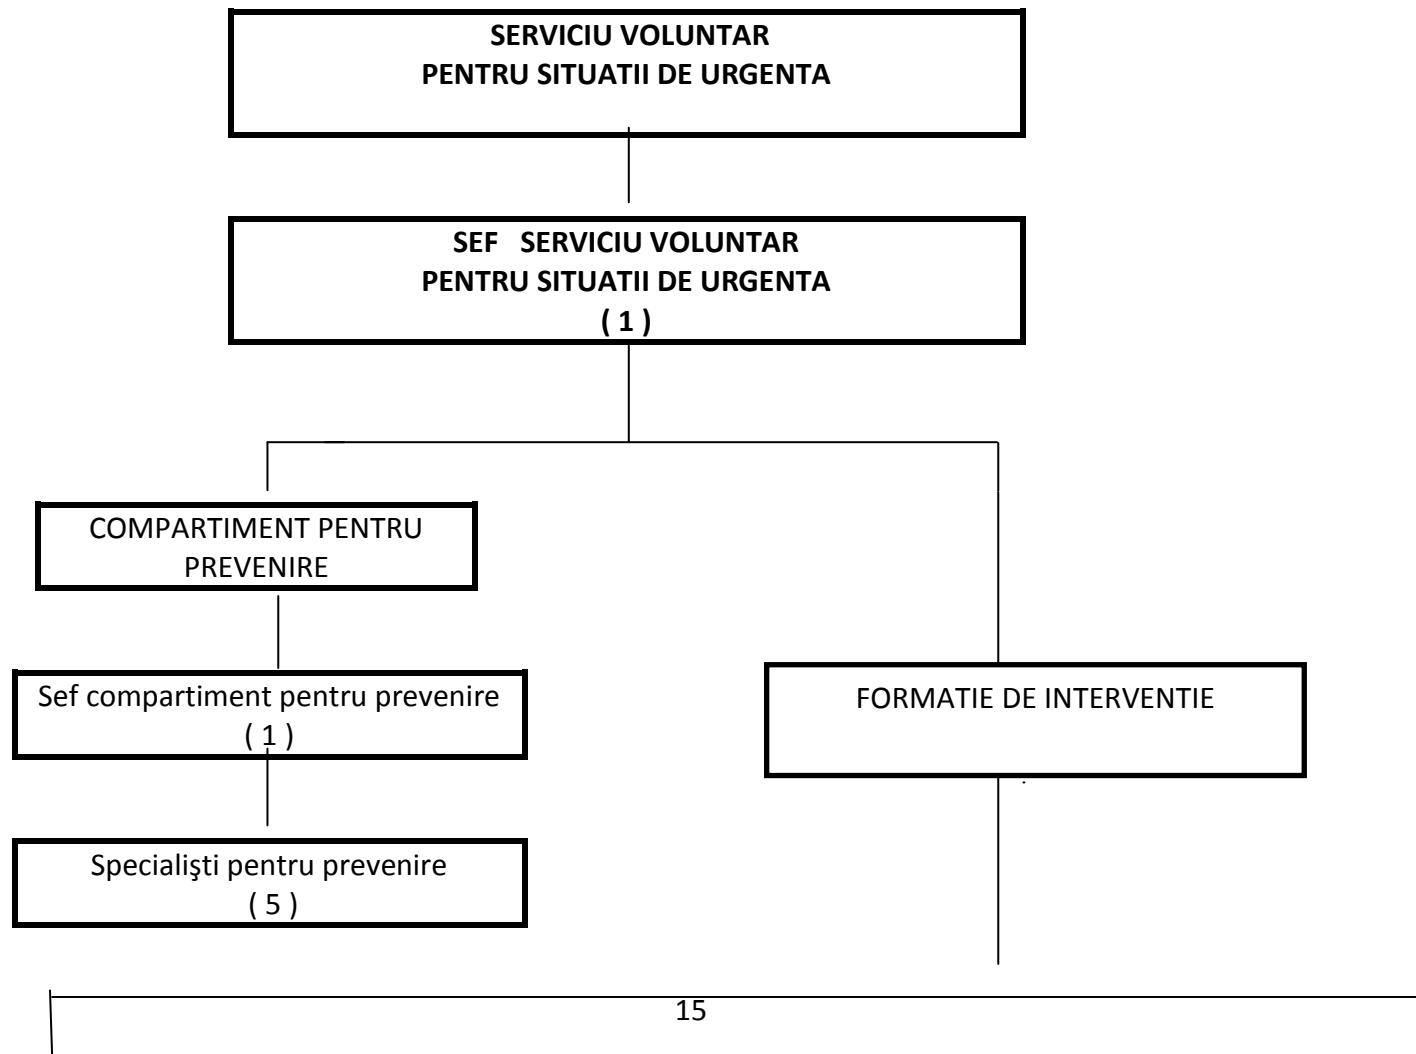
SERVICIU VOLUNTAR
PENTRU SITUATII DE URGENTA

SEF SERVICIU VOLUNTAR
PENTRU SITUATII DE URGENTA
( 1 )

COMPARTIMENT PENTRU PREVENIRE

Sef compartiment pentru prevenire
( 1 )

Specialişti pentru prevenire
( 5 )

FORMATIE DE INTERVENTIE

15